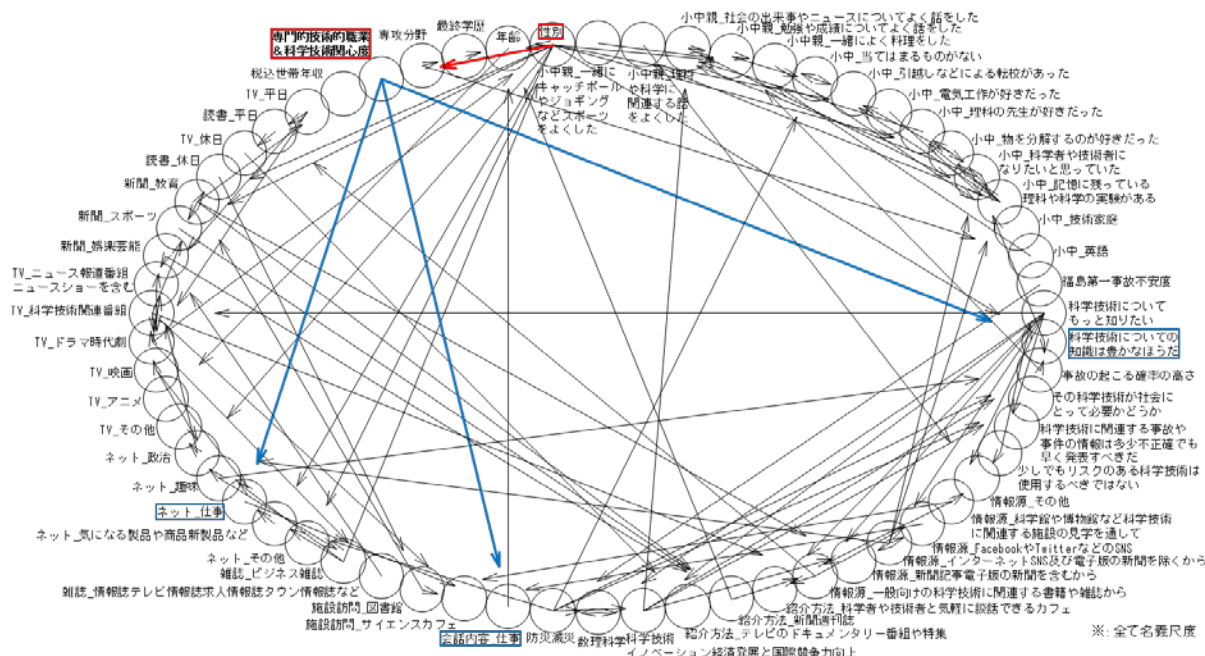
専門的技術的職業
＆科学技術関心度

専攻分野

最終学歴

年齢

性別

小中親_社会の出来事やニュースについてよく話をした

小中親_勉強や成績についてよく話をした

小中親_一緒によく料理をした

小中_当てはまるものがない

小中_引越しなどによる転校があった

小中_電気工作が好きだった

小中_理科の先生が好きだった

小中_物を分解するのが好きだった

小中_科学者や技術者になりたいと思っていた

小中_記憶に残っている理科や科学の実験がある

小中_技術家庭

小中_英語

福島第一事故不安度

科学技術についてもっと知りたい

科学技術についての知識は豊かなほうだ

事故の起こる確率の高さ

その科学技術が社会にとって必要かどうか

科学技術に関連する事故や事件の情報は多少不正確でも早く発表すべきだ

少しでもリスクのある科学技術は使用するべきではない

情報源_その他

情報源_科学館や博物館など科学技術に関連する施設の見学を通して

情報源_FacebookやTwitterなどのSNS

情報源_インターネットSNS及び電子版の新聞を除くから

情報源_新聞記事電子版の新聞を含むから

情報源_一般向けの科学技術に関連する書籍や雑誌から

紹介方法_科学者や技術者と気軽に談話できるカフェ

紹介方法_新聞週刊誌

紹介方法_テレビのドキュメンタリー番組や特集

科学技術イノベーション経済発展と国際競争力向上

数理科学

防災減災

会話内容_仕事

施設訪問_サイエンスカフェ

施設訪問_図書館

雑誌_情報誌テレビ情報誌求人情報誌タウン情報誌など

雑誌_ビジネス雑誌

ネット_その他

ネット_気になる製品や商品新製品など

ネット_仕事

ネット_趣味

ネット_政治

TV_その他

TV_アニメ

TV_映画

TV_ドラマ時代劇

TV_科学技術関連番組

TV_ニュース報道番組ニュースショーを含む

新聞_娯楽芸能

新聞_スポーツ

新聞_教育

読書_休日

TV_休日

読書_平日

TV_平日

税込世帯年収

小中親_一緒にキャッチボールやジョギングなどスポーツをよくした

小中親_理科や科学に関連する話をよくした

※: 全て名義尺度